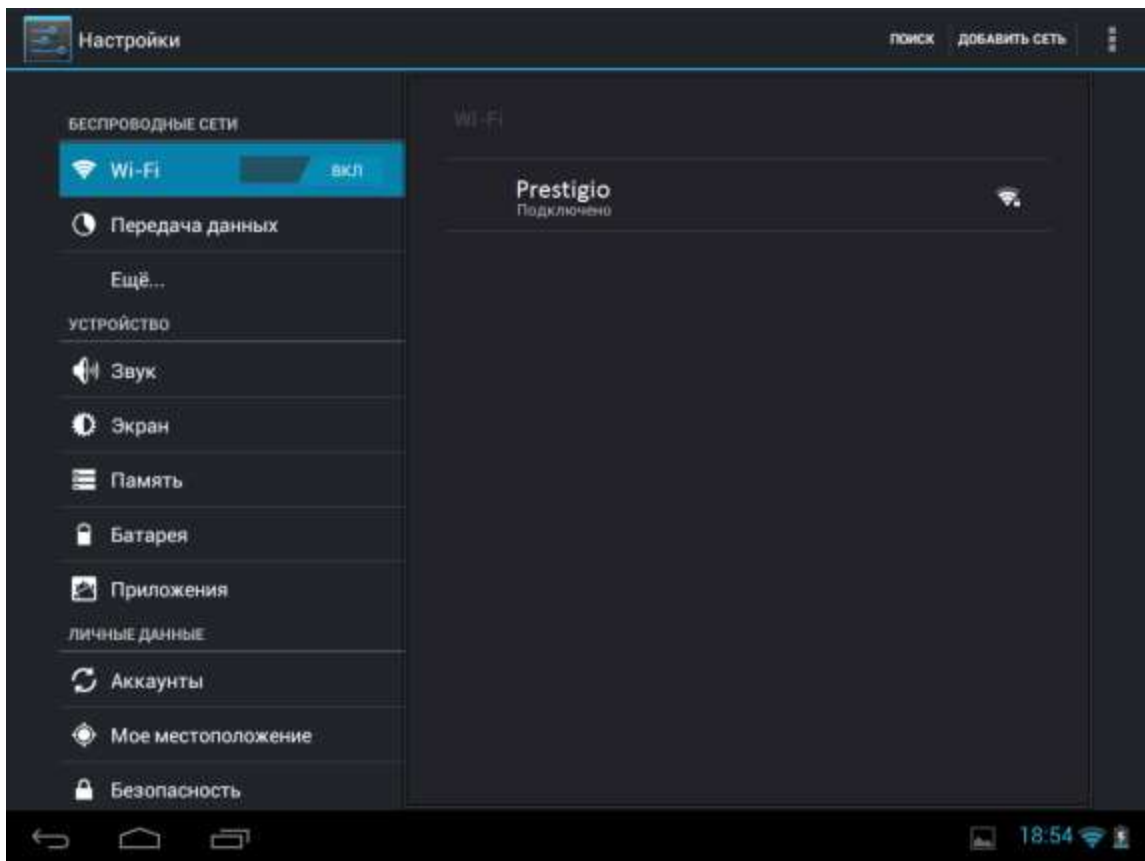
Настройки

ПОИСК ДОБАВИТЬ СЕТЬ

БЕСПРОВОДНЫЕ СЕТИ

Wi-Fi ВКЛ

Передача данных

Ещё...

УСТРОЙСТВО

Звук

Экран

Память

Батарея

Приложения

ЛИЧНЫЕ ДАННЫЕ

Аккаунты

Мое местоположение

Безопасность

Wi-Fi

Prestigio
Подключено

18:54